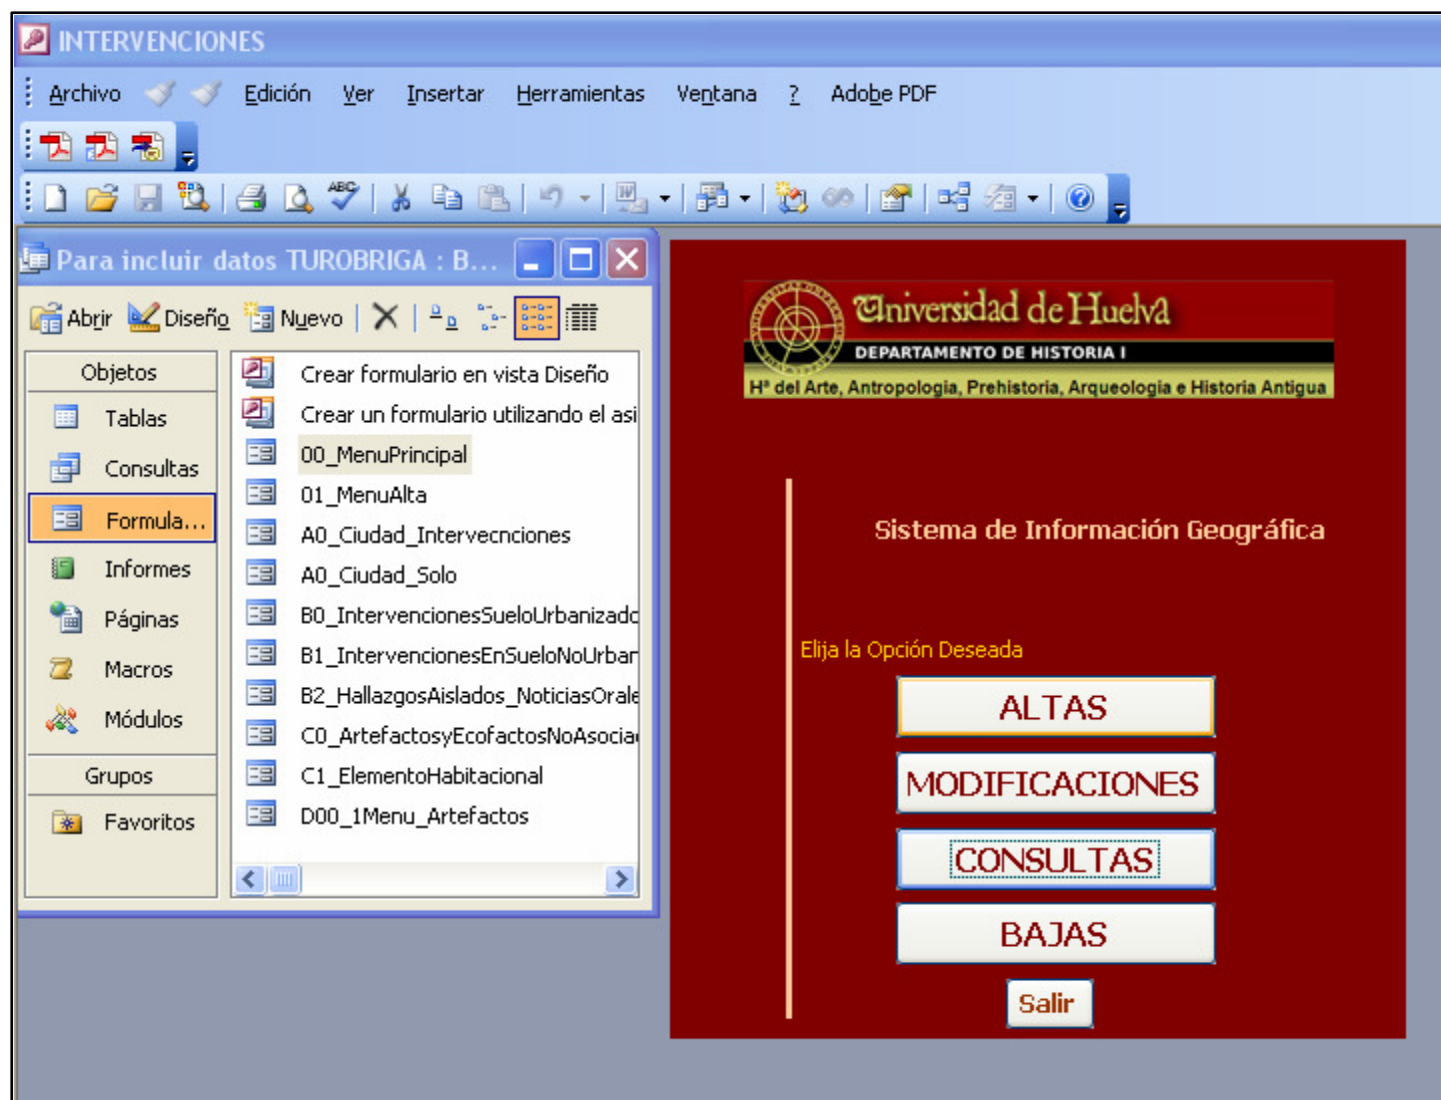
INTERVENCIONES

Archivo Edición Ver Insertar Herramientas Ventana ? Adobe PDF

Para incluir datos TUROBRIGA : B...

Abrir Diseño Nuevo

Objetos
Tablas
Consultas
Formula...
Informes
Páginas
Macros
Módulos
Grupos
Favoritos

Crear formulario en vista Diseño
Crear un formulario utilizando el asi
00_MenuPrincipal
01_MenuAlta
A0_Ciudad_Intervecnciones
A0_Ciudad_Solo
B0_IntervencionesSueloUrbanizadc
B1_IntervencionesEnSueloNoUrbar
B2_HallazgosAislados_NoticiasOrale
C0_ArtefactosyEcofactosNoAsocia
C1_ElementoHabitacional
D00_1Menu_Artefactos

Universidad de Huelva
DEPARTAMENTO DE HISTORIA I
Hª del Arte, Antropologia, Prehistoria, Arqueologia e Historia Antigua

Sistema de Información Geográfica

Elija la Opción Deseada

ALTAS
MODIFICACIONES
CONSULTAS
BAJAS
Salir